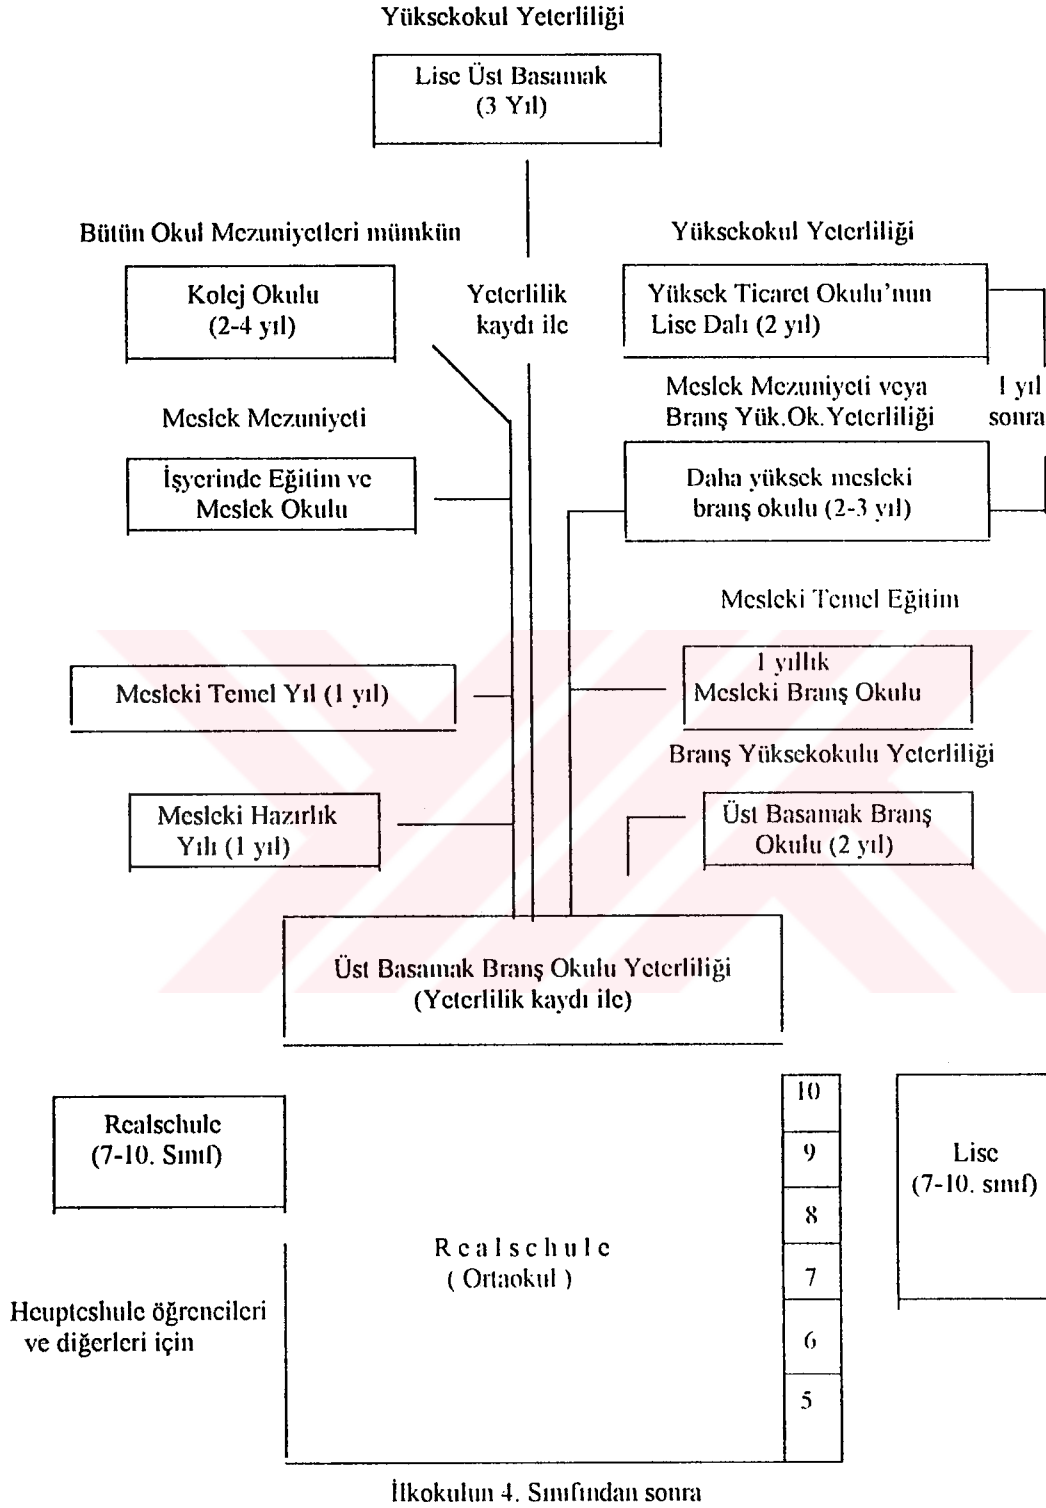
Yüksekokul Yeterliliği

Lise Üst Basamak
(3 Yıl)

Bütün Okul Mezuniyetleri mümkün

Yüksekokul Yeterliliği

Kolej Okulu
(2-4 yıl)

Yeterlilik kaydı ile

Yüksek Ticaret Okulu'nun Lise Dalı (2 yıl)

Meslek Mezuniyeti veya Branş Yük.Ok.Yeterliliği

1 yıl sonra

Meslek Mezuniyeti

İşyerinde Eğitim ve Meslek Okulu

Daha yüksek mesleki branş okulu (2-3 yıl)

Mesleki Temel Eğitim

Mesleki Temel Yıl (1 yıl)

1 yıllık
Mesleki Branş Okulu

Branş Yüksekokulu Yeterliliği

Mesleki Hazırlık Yılı (1 yıl)

Üst Basamak Branş Okulu (2 yıl)

Üst Basamak Branş Okulu Yeterliliği
(Yeterlilik kaydı ile)

Realschule
(7-10. Sınıf)

| 10 |
|---|
| 9 |
| 8 |
| 7 |
| 6 |
| 5 |

Lise
(7-10. sınıf)

Realschule
( Ortaokul )

Heuptesthule öğrencileri ve diğerleri için

İlkokulun 4. Sınıfından sonra